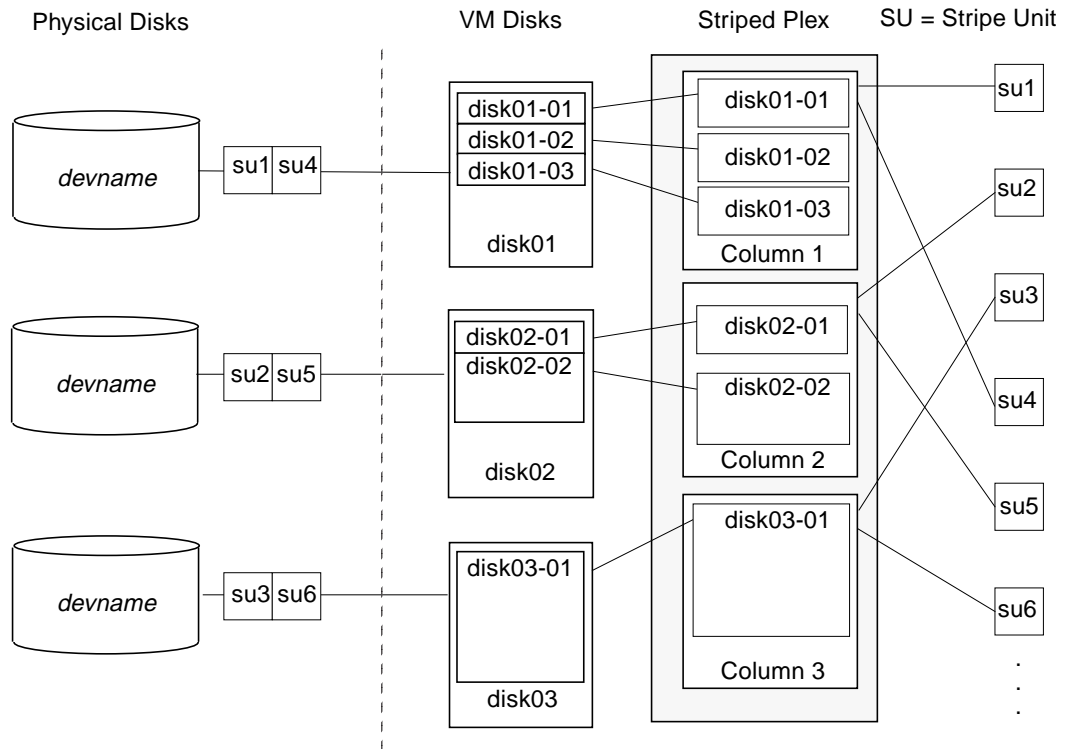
Physical Disks

VM Disks

Striped Plex

SU = Stripe Unit

*devname*

su1 su4

disk01-01
disk01-02
disk01-03

disk01

disk01-01

disk01-02

disk01-03

Column 1

su1

su2

*devname*

su2 su5

disk02-01
disk02-02

disk02

disk02-01

disk02-02

Column 2

su3

su4

su5

*devname*

su3 su6

disk03-01

disk03

disk03-01

Column 3

su6

.
.
.